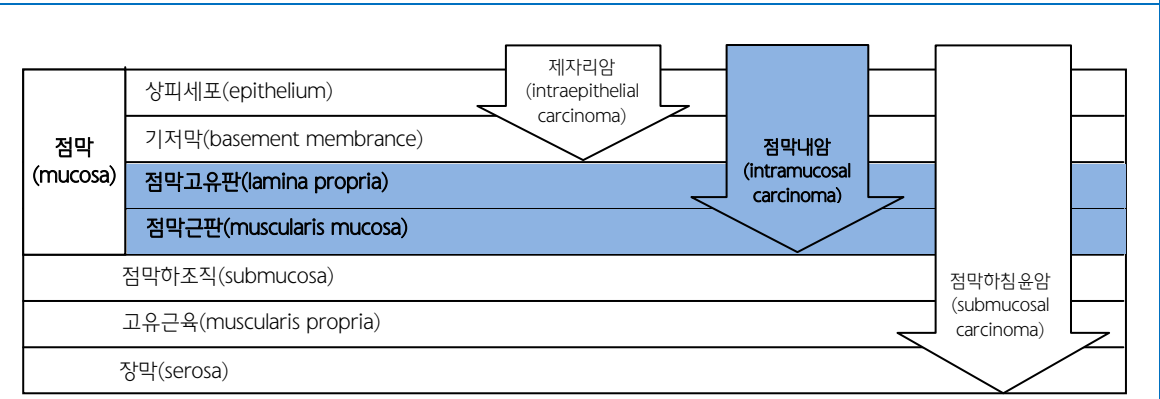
점막 (mucosa)

상피세포(epithelium)

기저막(basement membrance)

점막고유판(lamina propria)

점막근판(muscularis mucosa)

점막하조직(submucosa)

고유근육(muscularis propria)

장막(serosa)

제자리암 (intraepithelial carcinoma)

점막내암 (intramucosal carcinoma)

점막하침윤암 (submucosal carcinoma)